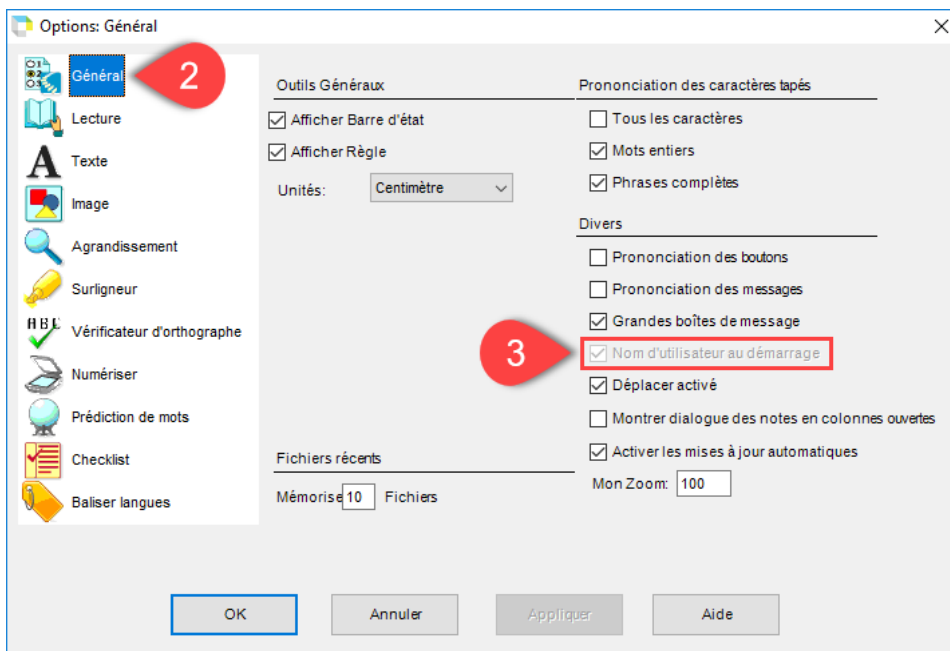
Options: Général

Général
2
Lecture
Texte
Image
Agrandissement
Surligneur
Vérificateur d'orthographe
Numériser
Prédiction de mots
Checklist
Baliser langues

Outils Généraux
Afficher Barre d'état
Afficher Règle
Unités: Centimètre

Fichiers récents
Mémorise 10 Fichiers

Prononciation des caractères tapés
Tous les caractères
Mots entiers
Phrases complètes

Divers
Prononciation des boutons
Prononciation des messages
Grandes boîtes de message
3
Nom d'utilisateur au démarrage
Déplacer activé
Montrer dialogue des notes en colonnes ouvertes
Activer les mises à jour automatiques
Mon Zoom: 100

OK
Annuler
Appliquer
Aide